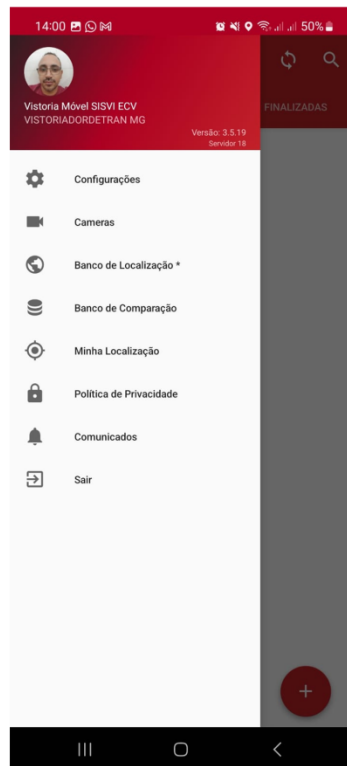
14:00

50%

Vistoria Móvel SISVI ECV
VISTORIADORDETRAN MG

Versão: 3.5.19
Servidor 18

FINALIZADAS

Configurações

Cameras

Banco de Localização *

Banco de Comparação

Minha Localização

Política de Privacidade

Comunicados

Sair

+